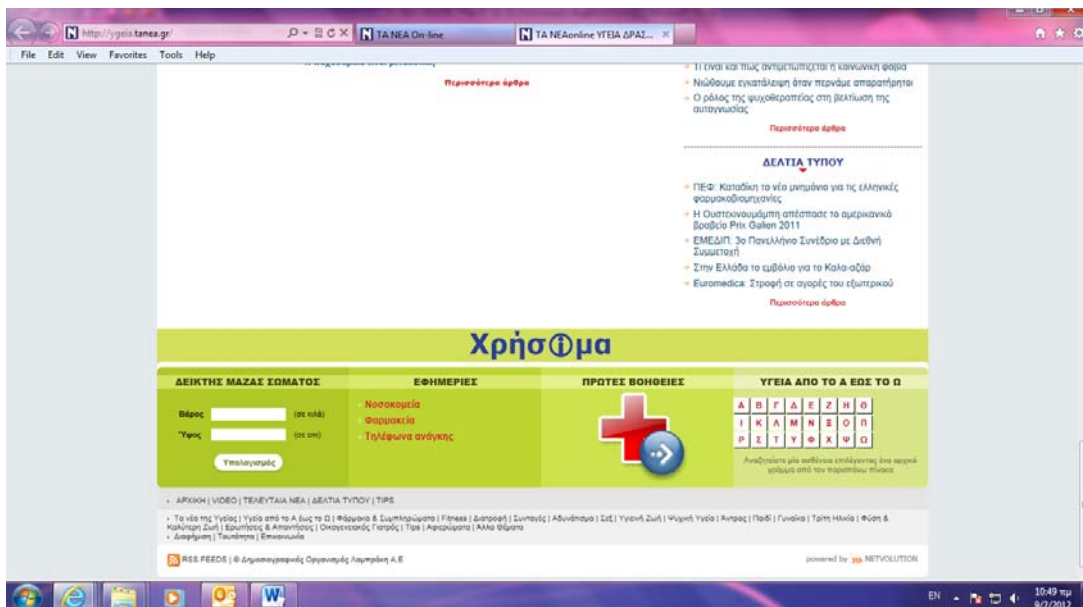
http://ygeia.tanea.gr/ TA NEA On-line TA NEAonline ΥΓΕΙΑ ΔΡΑΣ...

File Edit View Favorites Tools Help

Περισσότερα άρθρα

Τι είναι και πώς αντιμετωπίζεται η κοινωνική φοβία
Νιώθουμε εγκατάλειψη όταν περνάμε απαρατήρητοι
Ο ρόλος της ψυχοθεραπείας στη βελτίωση της αυτογνωσίας

Περισσότερα άρθρα

ΔΕΛΤΙΑ ΤΥΠΟΥ

ΠΕΦ: Καταδίκη το νέο μνημόνιο για τις ελληνικές φαρμακοβιομηχανίες
Η Ουστεκινουμάμπη απέσπασε το αμερικανικό βραβείο Prix Galien 2011
ΕΜΕΔΙΠ: 3ο Πανελλήνιο Συνέδριο με Διεθνή Συμμετοχή
Στην Ελλάδα το εμβόλιο για το Καλα-αζάρ
Euromedica: Στροφή σε αγορές του εξωτερικού

Περισσότερα άρθρα

Χρήσιμα

ΔΕΙΚΤΗΣ ΜΑΖΑΣ ΣΩΜΑΤΟΣ
Βάρος (σε κιλά)
Ύψος (σε cm)
Υπολογισμός

ΕΦΗΜΕΡΙΕΣ
Νοσοκομεία
Φαρμακεία
Τηλέφωνα ανάγκης

ΠΡΩΤΕΣ ΒΟΗΘΕΙΕΣ

ΥΓΕΙΑ ΑΠΟ ΤΟ Α ΕΩΣ ΤΟ Ω
Α Β Γ Δ Ε Ζ Η Θ
Ι Κ Λ Μ Ν Ξ Ο Π
Ρ Σ Τ Υ Φ Χ Ψ Ω
Αναζητήστε μία ασθένεια επιλέγοντας ένα αρχικό γράμμα από τον παραπάνω πίνακα

ΑΡΧΙΚΗ | VIDEO | ΤΕΛΕΥΤΑΙΑ ΝΕΑ | ΔΕΛΤΙΑ ΤΥΠΟΥ | TIPS

Τα νέα της Υγείας | Υγεία από το Α έως το Ω | Φάρμακα & Συμπληρώματα | Fitness | Διατροφή | Συνταγές | Αδυνάτισμα | Σεξ | Υγιεινή Ζωή | Ψυχική Υγεία | Άντρας | Παιδί | Γυναίκα | Τρίτη Ηλικία | Φύση & Καλύτερη Ζωή | Ερωτήσεις & Απαντήσεις | Οικογενειακός Γιατρός | Tips | Αφιερώματα | Άλλα Θέματα
Διαφήμιση | Ταυτότητα | Επικοινωνία

RSS FEEDS | © Δημοσιογραφικός Οργανισμός Λαμπράκη Α.Ε

powered by NETVOLUTION

EN 10:49 πμ 9/2/2012